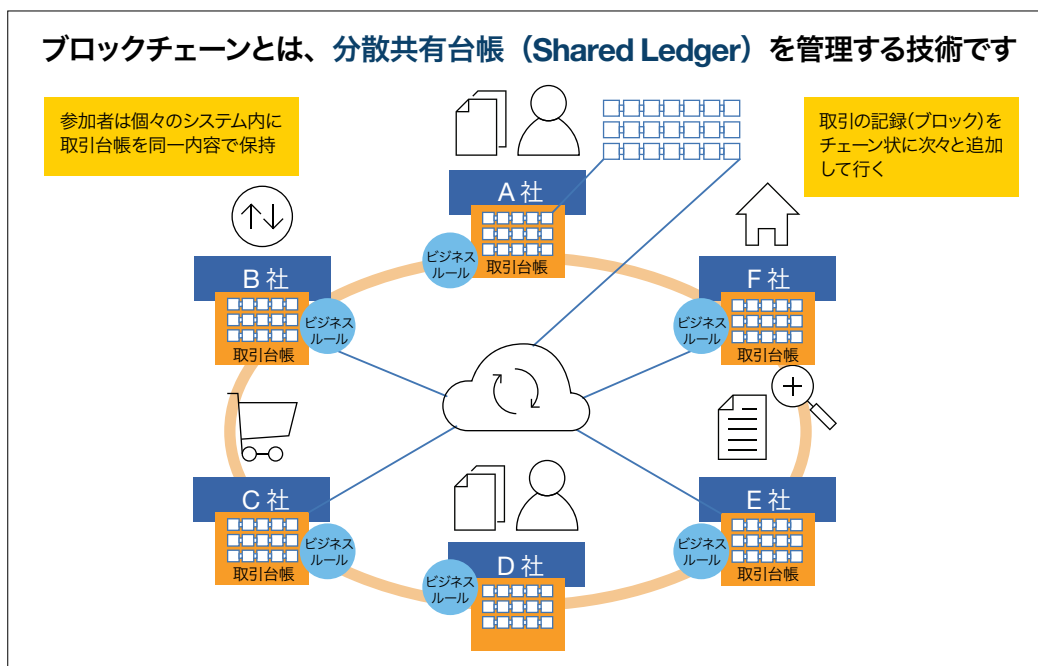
ブロックチェーンとは、分散共有台帳（Shared Ledger）を管理する技術です

参加者は個々のシステム内に取引台帳を同一内容で保持

取引の記録(ブロック)をチェーン状に次々と追加して行く

A 社
ビジネスルール
取引台帳

B 社
ビジネスルール
取引台帳

F 社
ビジネスルール
取引台帳

C 社
ビジネスルール
取引台帳

E 社
ビジネスルール
取引台帳

D 社
ビジネスルール
取引台帳